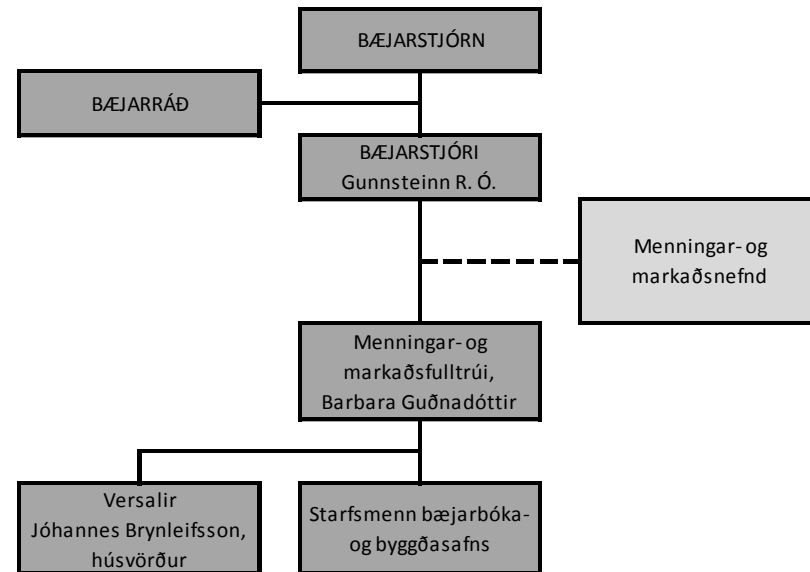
BÆJARSTJÓRN

BÆJARRÁÐ

BÆJARSTJÓRI
Gunnsteinn R. Ó.

Menningar- og markaðsnefnd

Menningar- og markaðsfulltrúi, Barbara Guðnadóttir

Versalir
Jóhannes Brynleifsson, húsvörður

Starfsmenn bæjarbóka- og byggðasafns